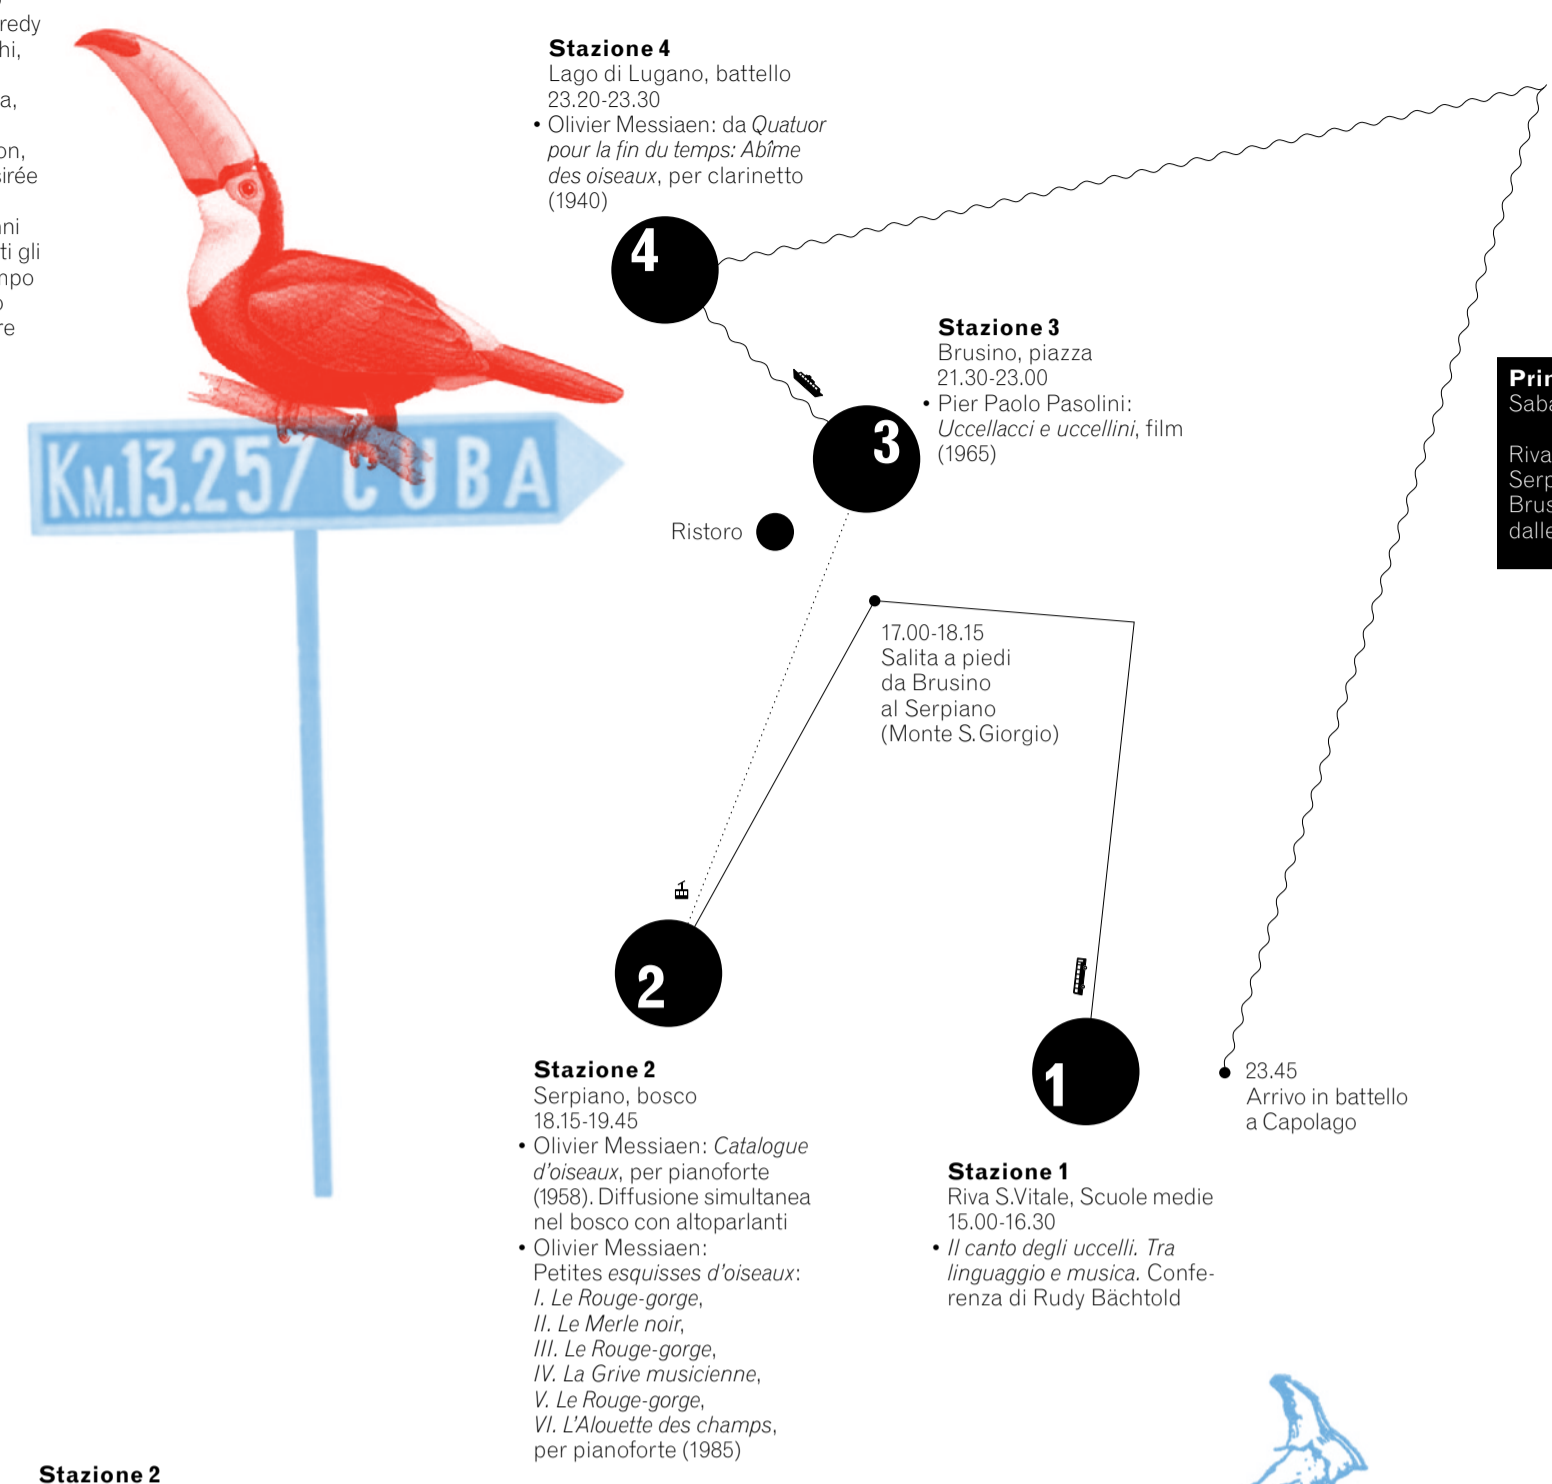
redy
hi,

a,

on,
sirée

ni
ti gli
npo
o
re

Stazione 4
Lago di Lugano, battello
23.20-23.30
• Olivier Messiaen: da Quatuor pour la fin du temps: Abîme des oiseaux, per clarinetto (1940)

4

Stazione 3
Brusino, piazza
21.30-23.00
• Pier Paolo Pasolini: Uccellacci e uccellini, film (1965)

3

Ristoro

KM.13.257 CUBA

Prin
Saba

Riva
Serp
Brus
dalle

17.00-18.15
Salita a piedi da Brusino al Serpiano (Monte S. Giorgio)

2

1

23.45
Arrivo in battello a Capolago

Stazione 2
Serpiano, bosco
18.15-19.45
• Olivier Messiaen: Catalogue d'oiseaux, per pianoforte (1958). Diffusione simultanea nel bosco con altoparlanti
• Olivier Messiaen: Petites esquisses d'oiseaux: I. Le Rouge-gorge, II. Le Merle noir, III. Le Rouge-gorge, IV. La Grive musicienne, V. Le Rouge-gorge, VI. L'Alouette des champs, per pianoforte (1985)

Stazione 1
Riva S.Vitale, Scuole medie
15.00-16.30
• Il canto degli uccelli. Tra linguaggio e musica. Conferenza di Rudy Bächtold

Stazione 2